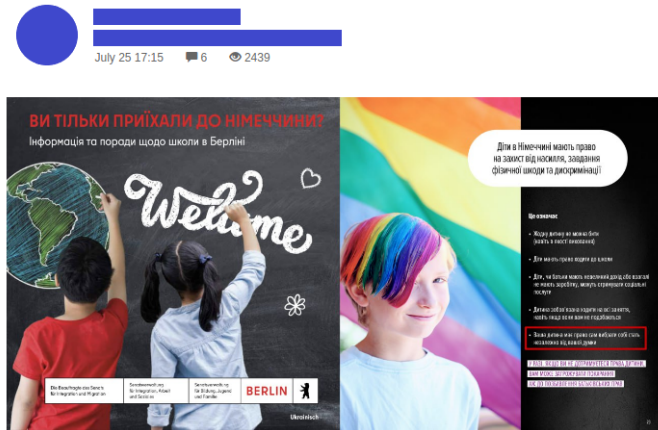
July 25 17:15 6 2439

ВИ ТІЛЬКИ ПРИЇХАЛИ ДО НІМЕЧЧИНИ?
Інформація та поради щодо школи в Берліні

Welcome

Die Beauftragte des Senats für Integration und Migration

Senatsverwaltung für Integration, Arbeit und Soziales

Senatsverwaltung für Bildung, Jugend und Familie

BERLIN

Ukrainisch

Діти в Німеччині мають право на захист від насилля, завдання фізичної шкоди та дискримінації!

Що означає:

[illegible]

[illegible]

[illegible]

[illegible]

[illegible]

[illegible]